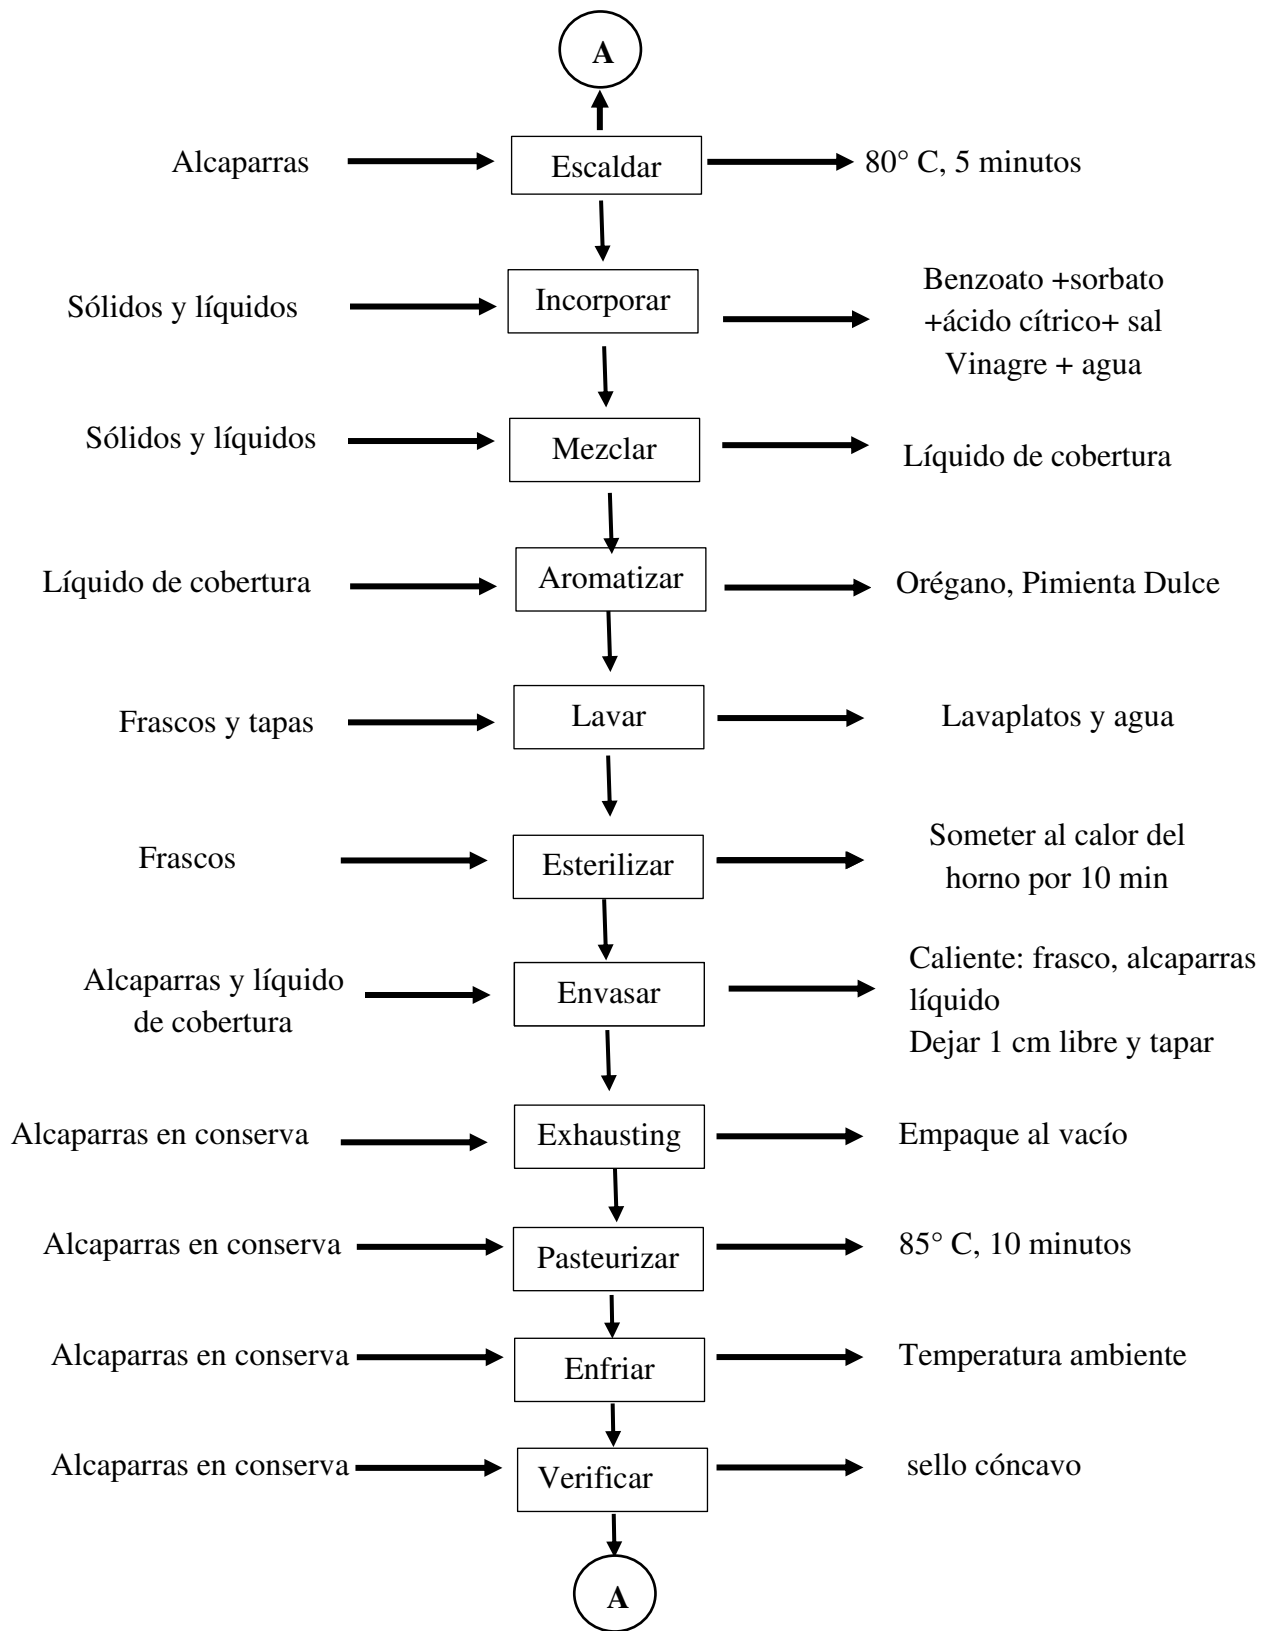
A

Alcaparras
Escaldar
80° C, 5 minutos

Sólidos y líquidos
Incorporar
Benzoato +sorbato +ácido cítrico+ sal Vinagre + agua

Sólidos y líquidos
Mezclar
Líquido de cobertura

Líquido de cobertura
Aromatizar
Orégano, Pimienta Dulce

Frascos y tapas
Lavar
Lavaplatos y agua

Frascos
Esterilizar
Someter al calor del horno por 10 min

Alcaparras y líquido de cobertura
Envasar
Caliente: frasco, alcaparras líquido
Dejar 1 cm libre y tapar

Alcaparras en conserva
Exhausting
Empaque al vacío

Alcaparras en conserva
Pasteurizar
85° C, 10 minutos

Alcaparras en conserva
Enfriar
Temperatura ambiente

Alcaparras en conserva
Verificar
sello cóncavo

A